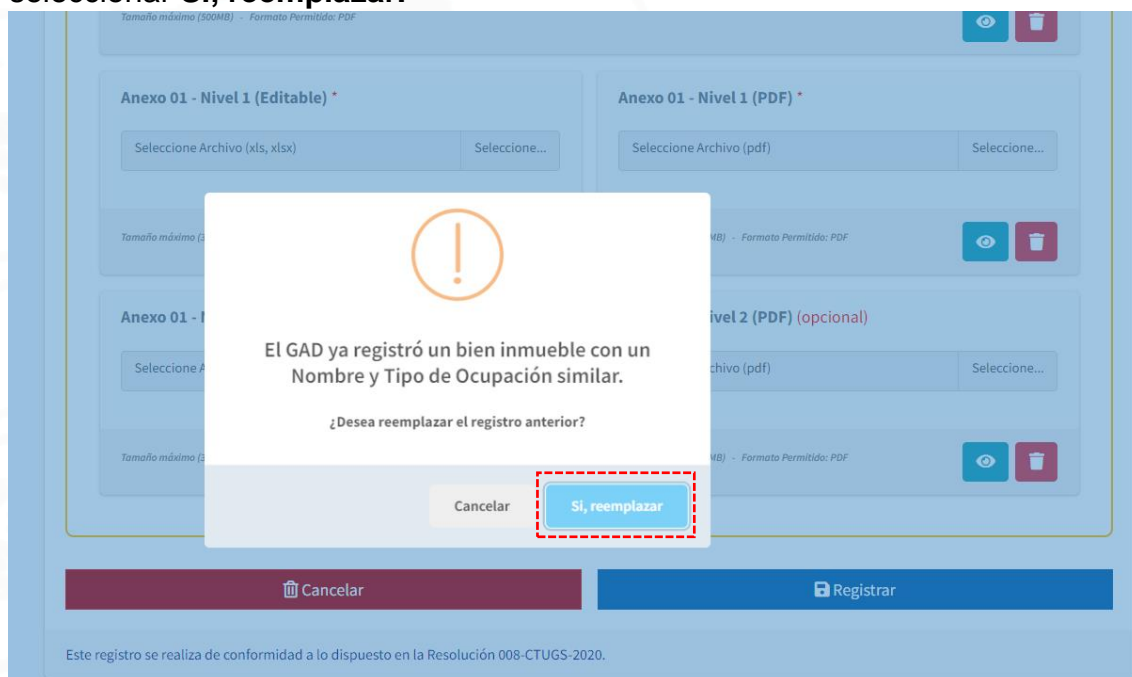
Seleccionar **Si, reemplazar**

Tamaño máximo (500MB) - Formato Permitido: PDF

Anexo 01 - Nivel 1 (Editable) *

Seleccione Archivo (xls, xlsx) | Seleccione...

Anexo 01 - Nivel 1 (PDF) *

Seleccione Archivo (pdf) | Seleccione...

Tamaño máximo (3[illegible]

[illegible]MB) - Formato Permitido: PDF

Anexo 01 - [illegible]

Seleccione A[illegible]

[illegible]ivel 2 (PDF) (opcional)

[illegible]chivo (pdf) | Seleccione...

Tamaño máximo (3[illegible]

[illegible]MB) - Formato Permitido: PDF

El GAD ya registró un bien inmueble con un Nombre y Tipo de Ocupación similar.

¿Desea reemplazar el registro anterior?

Cancelar

Si, reemplazar

Cancelar

Registrar

Este registro se realiza de conformidad a lo dispuesto en la Resolución 008-CTUGS-2020.